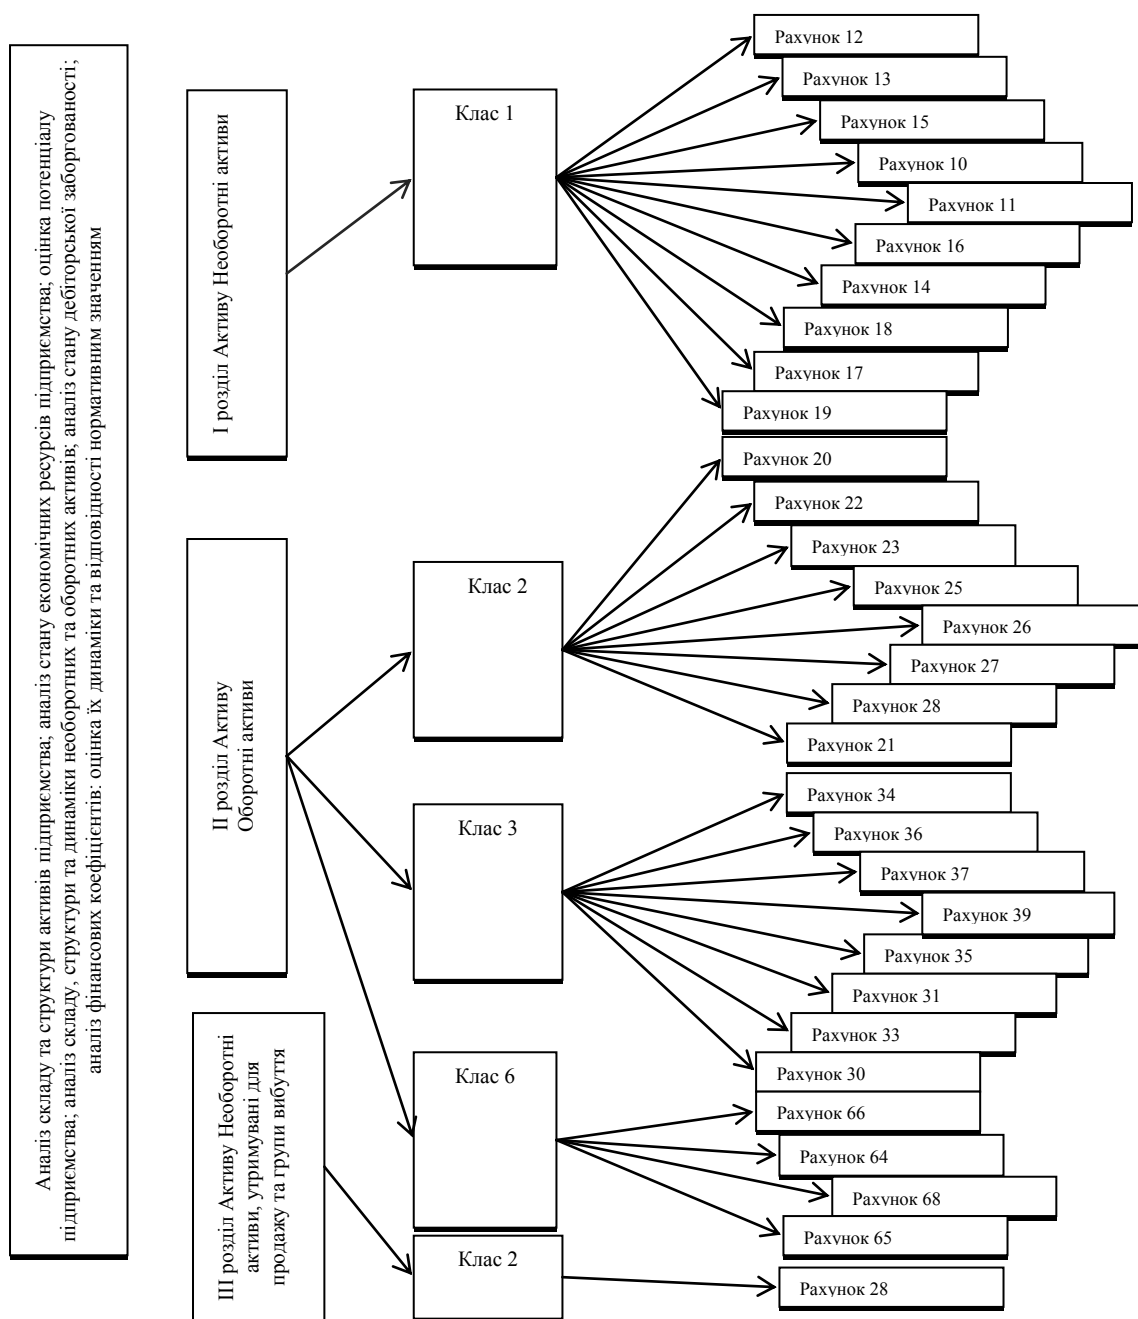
Аналіз складу та структури активів підприємства; аналіз стану економічних ресурсів підприємства; оцінка потенціалу підприємства; аналіз складу, структури та динаміки необоротних та оборотних активів; аналіз стану дебіторської заборгованості; аналіз фінансових коефіцієнтів: оцінка їх динаміки та відповідності нормативним значенням

I розділ Активу Необоротні активи

II розділ Активу Оборотні активи

III розділ Активу Необоротні активи, утримувані для продажу та групи вибуття

Клас 1

Клас 2

Клас 3

Клас 6

Клас 2

Рахунок 12
Рахунок 13
Рахунок 15
Рахунок 10
Рахунок 11
Рахунок 16
Рахунок 14
Рахунок 18
Рахунок 17
Рахунок 19
Рахунок 20
Рахунок 22
Рахунок 23
Рахунок 25
Рахунок 26
Рахунок 27
Рахунок 28
Рахунок 21
Рахунок 34
Рахунок 36
Рахунок 37
Рахунок 39
Рахунок 35
Рахунок 31
Рахунок 33
Рахунок 30
Рахунок 66
Рахунок 64
Рахунок 68
Рахунок 65
Рахунок 28